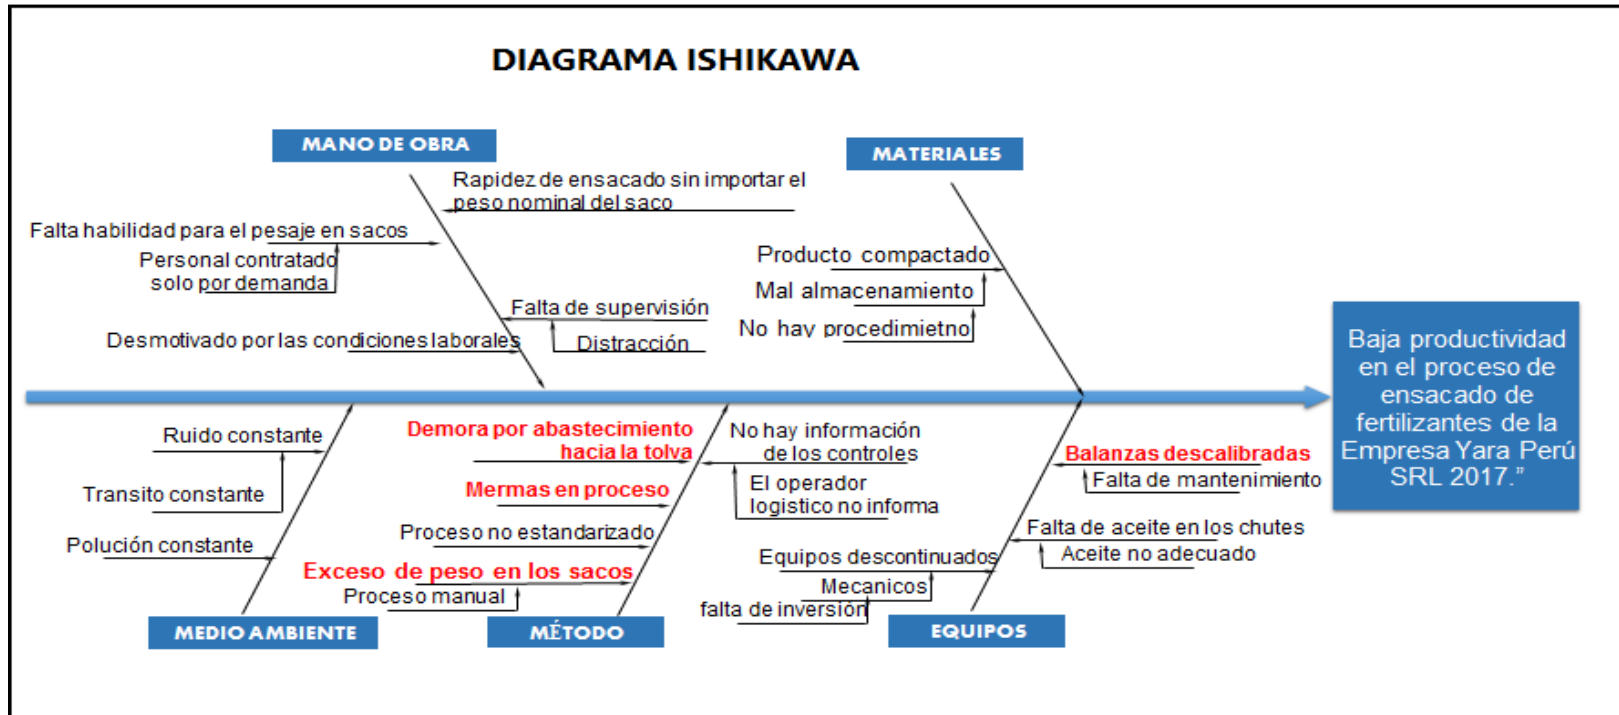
DIAGRAMA ISHIKAWA

MANO DE OBRA

Rapidez de ensacado sin importar el peso nominal del saco

Falta habilidad para el pesaje en sacos

Personal contratado solo por demanda

Falta de supervisión

Desmotivado por las condiciones laborales

Distracción

MATERIALES

Producto compactado

Mal almacenamiento

No hay procedimietno

Baja productividad en el proceso de ensacado de fertilizantes de la Empresa Yara Perú SRL 2017."

Ruido constante

Transito constante

Polución constante

MEDIO AMBIENTE

Demora por abastecimiento hacia la tolva

Mermas en proceso

Proceso no estandarizado

Exceso de peso en los sacos

Proceso manual

MÉTODO

No hay información de los controles

El operador logistico no informa

Equipos descontinuados

Mecanicos

falta de inversión

Balanzas descalibradas

Falta de mantenimiento

Falta de aceite en los chutes

Aceite no adecuado

EQUIPOS